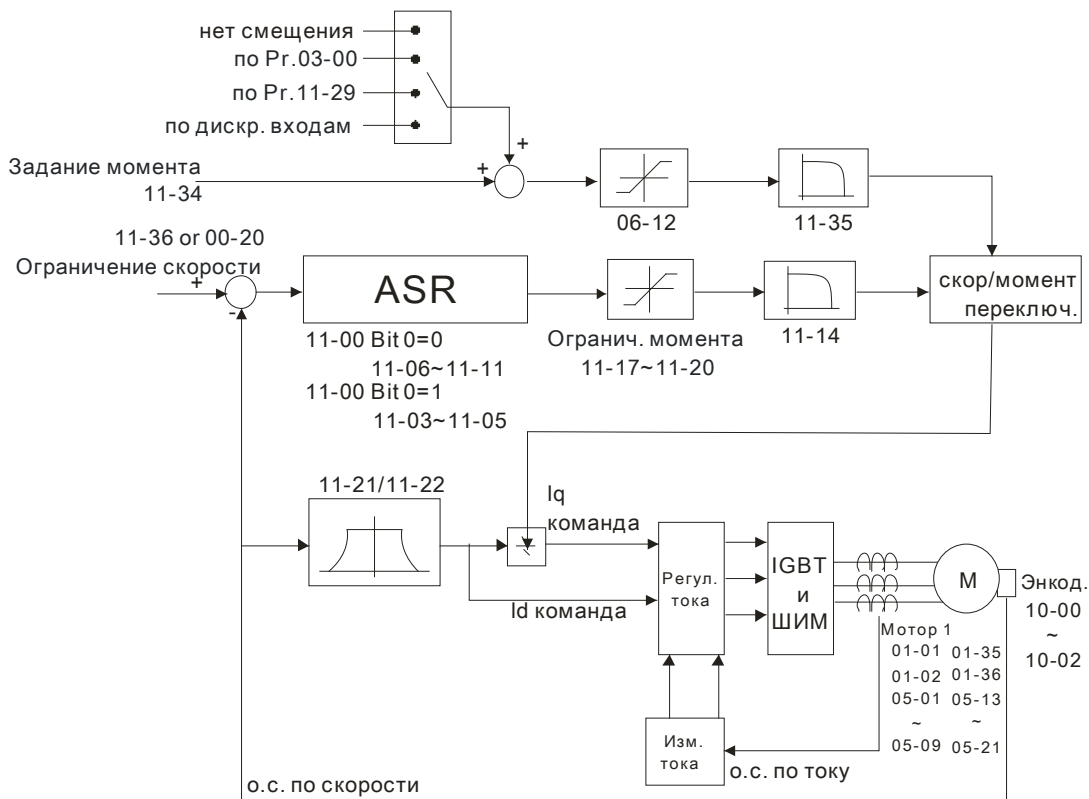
нет смещения
по Pr.03-00
по Pr.11-29
по дискр. входам

Задание момента
11-34

+
+

06-12

11-35

11-36 or 00-20
Ограничение скорости

+
-

ASR

11-00 Bit 0=0
11-06~11-11
11-00 Bit 0=1
11-03~11-05

Огранич. момента
11-17~11-20

11-14

скор/момент переключ.

11-21/11-22

Iq команда

Id команда

Регул. тока

IGBT и ШИМ

M

Энкод.
10-00
~
10-02

Мотор 1
01-01 01-35
01-02 01-36
05-01 05-13
~ ~
05-09 05-21

Изм. тока

о.с. по току

о.с. по скорости